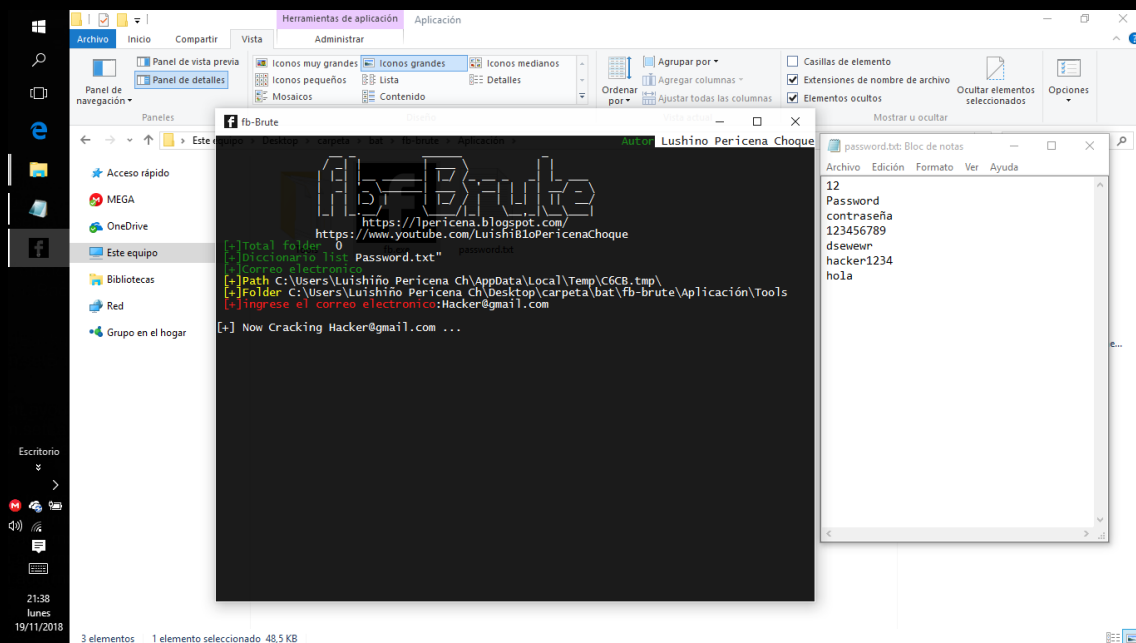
Herramientas de aplicación
Aplicación
Archivo
Inicio
Compartir
Vista
Administrar
Panel de navegación
Panel de vista previa
Panel de detalles
Paneles
Iconos muy grandes
Iconos grandes
Iconos medianos
Iconos pequeños
Lista
Detalles
Mosaicos
Contenido
Ordenar por
Agrupar por
Agregar columnas
Ajustar todas las columnas
Casillas de elemento
Extensiones de nombre de archivo
Elementos ocultos
Ocultar elementos seleccionados
Mostrar u ocultar
Opciones
Acceso rápido
MEGA
OneDrive
Este equipo
Bibliotecas
Red
Grupo en el hogar
3 elementos
1 elemento seleccionado 48,5 KB
Escritorio
21:38
lunes
19/11/2018

fb-Brute
Autor Lushino Pericena Choque
fbBrute
https://lpericena.blogspot.com/
https://www.youtube.com/LuishiBloPericenaChoque
[+]Total folder 0
[+]Diccionario list Password.txt"
[+]Correo electronico
[+]Path C:\Users\Luishiño Pericena Ch\AppData\Local\Temp\C6CB.tmp\
[+]Folder C:\Users\Luishiño Pericena Ch\Desktop\carpeta\bat\fb-brute\Aplicación\Tools
[+]ingrese el correo electronico:Hacker@gmail.com

[+] Now Cracking Hacker@gmail.com ...

password.txt: Bloc de notas
Archivo
Edición
Formato
Ver
Ayuda
12
Password
contraseña
123456789
dsewewr
hacker1234
hola